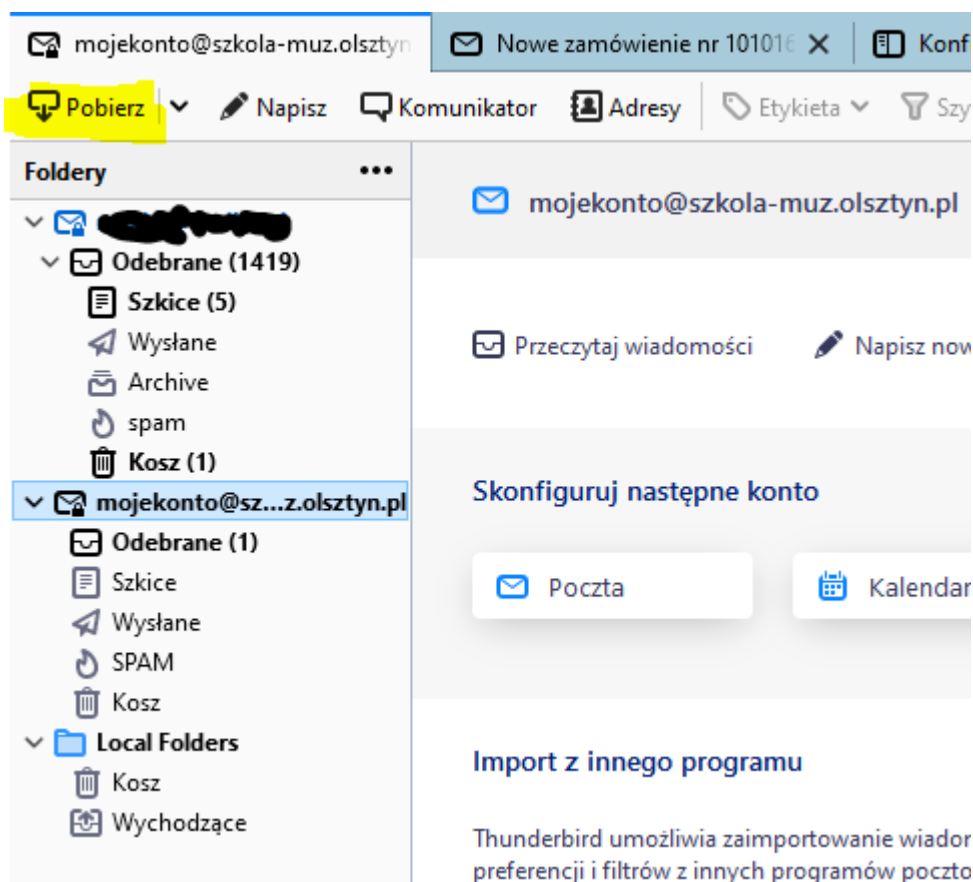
mojekonto@szkola-muz.olsztyn
Nowe zamówienie nr 101016
Konf

Pobierz
Napisz
Komunikator
Adresy
Etykieta
Szy

Foldery
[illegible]
Odebrane (1419)
Szkice (5)
Wysłane
Archive
spam
Kosz (1)
mojekonto@sz...z.olsztyn.pl
Odebrane (1)
Szkice
Wysłane
SPAM
Kosz
Local Folders
Kosz
Wychodzące

mojekonto@szkola-muz.olsztyn.pl

Przeczytaj wiadomości
Napisz now

Skonfiguruj następne konto

Poczta
Kalendar

Import z innego programu

Thunderbird umożliwia zaimportowanie wiador preferencji i filtrów z innych programów poczto